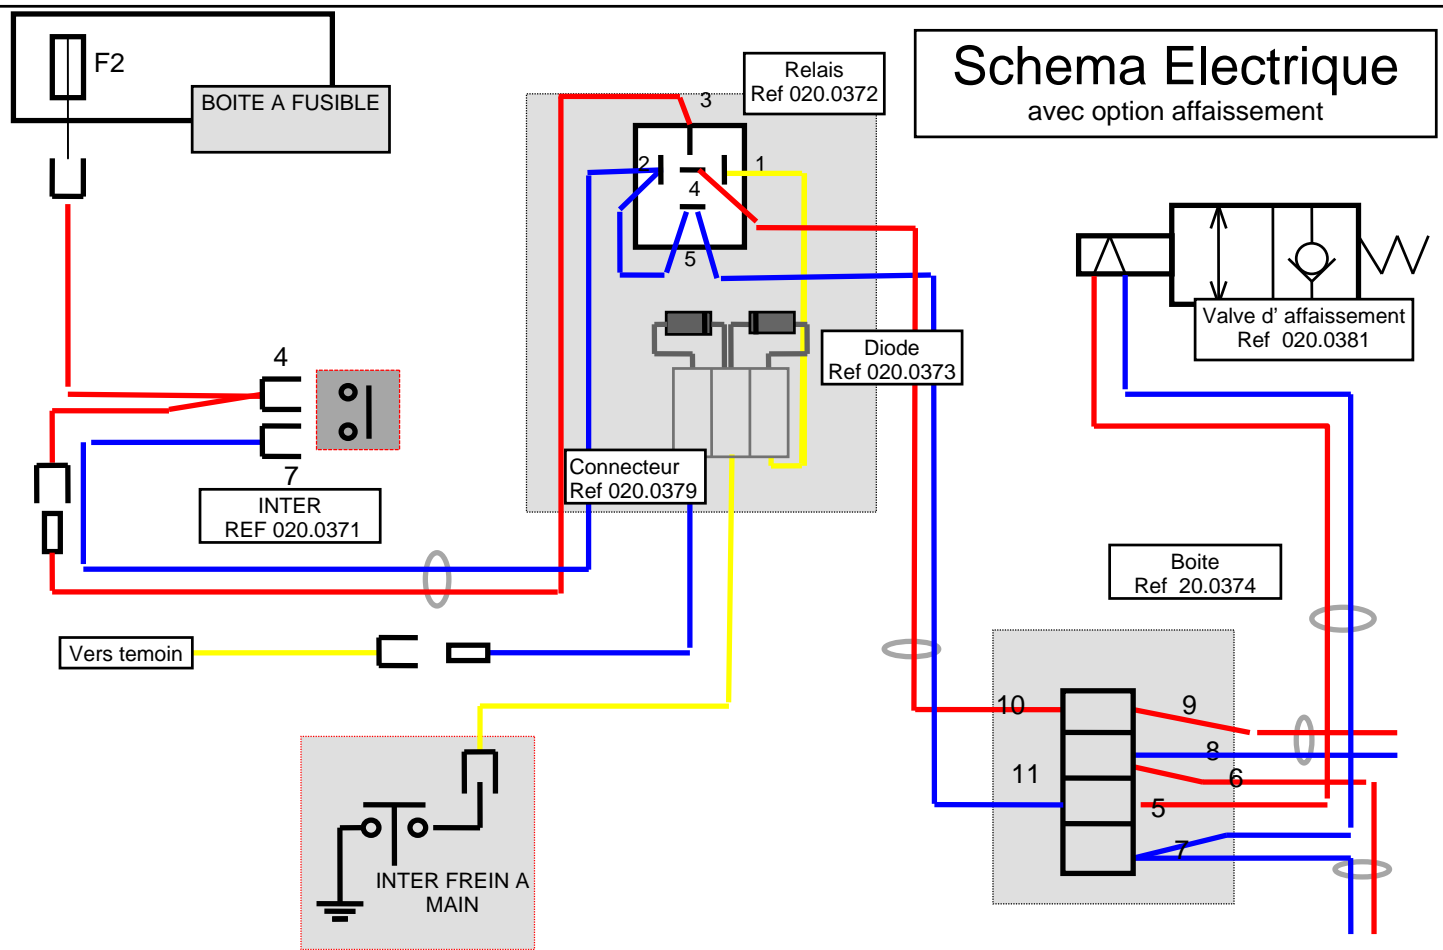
F2

BOITE A FUSIBLE

Relais
Ref 020.0372

Schema Electrique
avec option affaissement

3

2

1

4

5

Valve d' affaissement
Ref 020.0381

4

Diode
Ref 020.0373

7

INTER
REF 020.0371

Connecteur
Ref 020.0379

Boite
Ref 20.0374

Vers temoin

10

9

8

11

6

5

7

INTER FREIN A MAIN